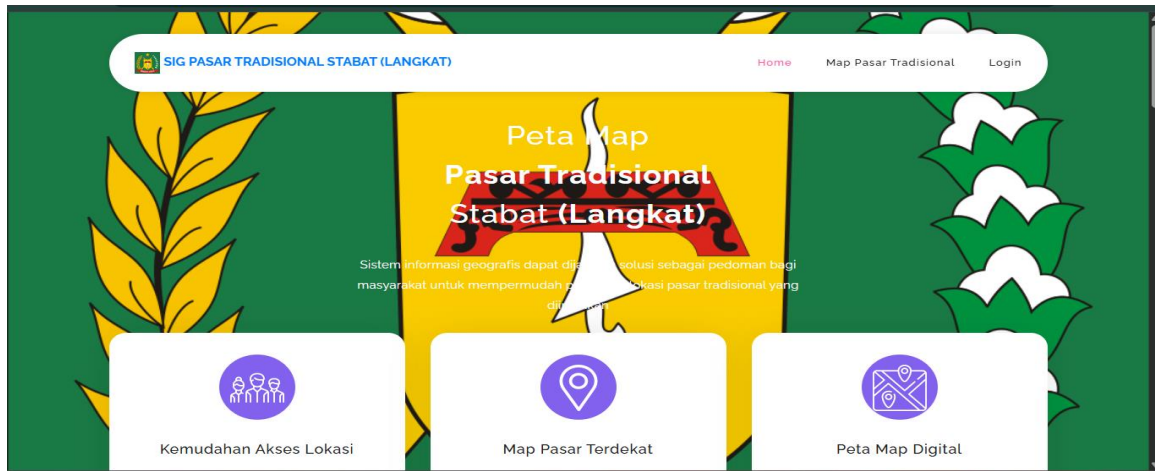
SIG PASAR TRADISIONAL STABAT (LANGKAT)

Home Map Pasar Tradisional Login

Peta Map
Pasar Tradisional
Stabat (Langkat)

Sistem informasi geografis dapat dija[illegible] solusi sebagai pedoman bagi masyarakat untuk mempermudah p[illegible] lokasi pasar tradisional yang di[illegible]

Kemudahan Akses Lokasi

Map Pasar Terdekat

Peta Map Digital